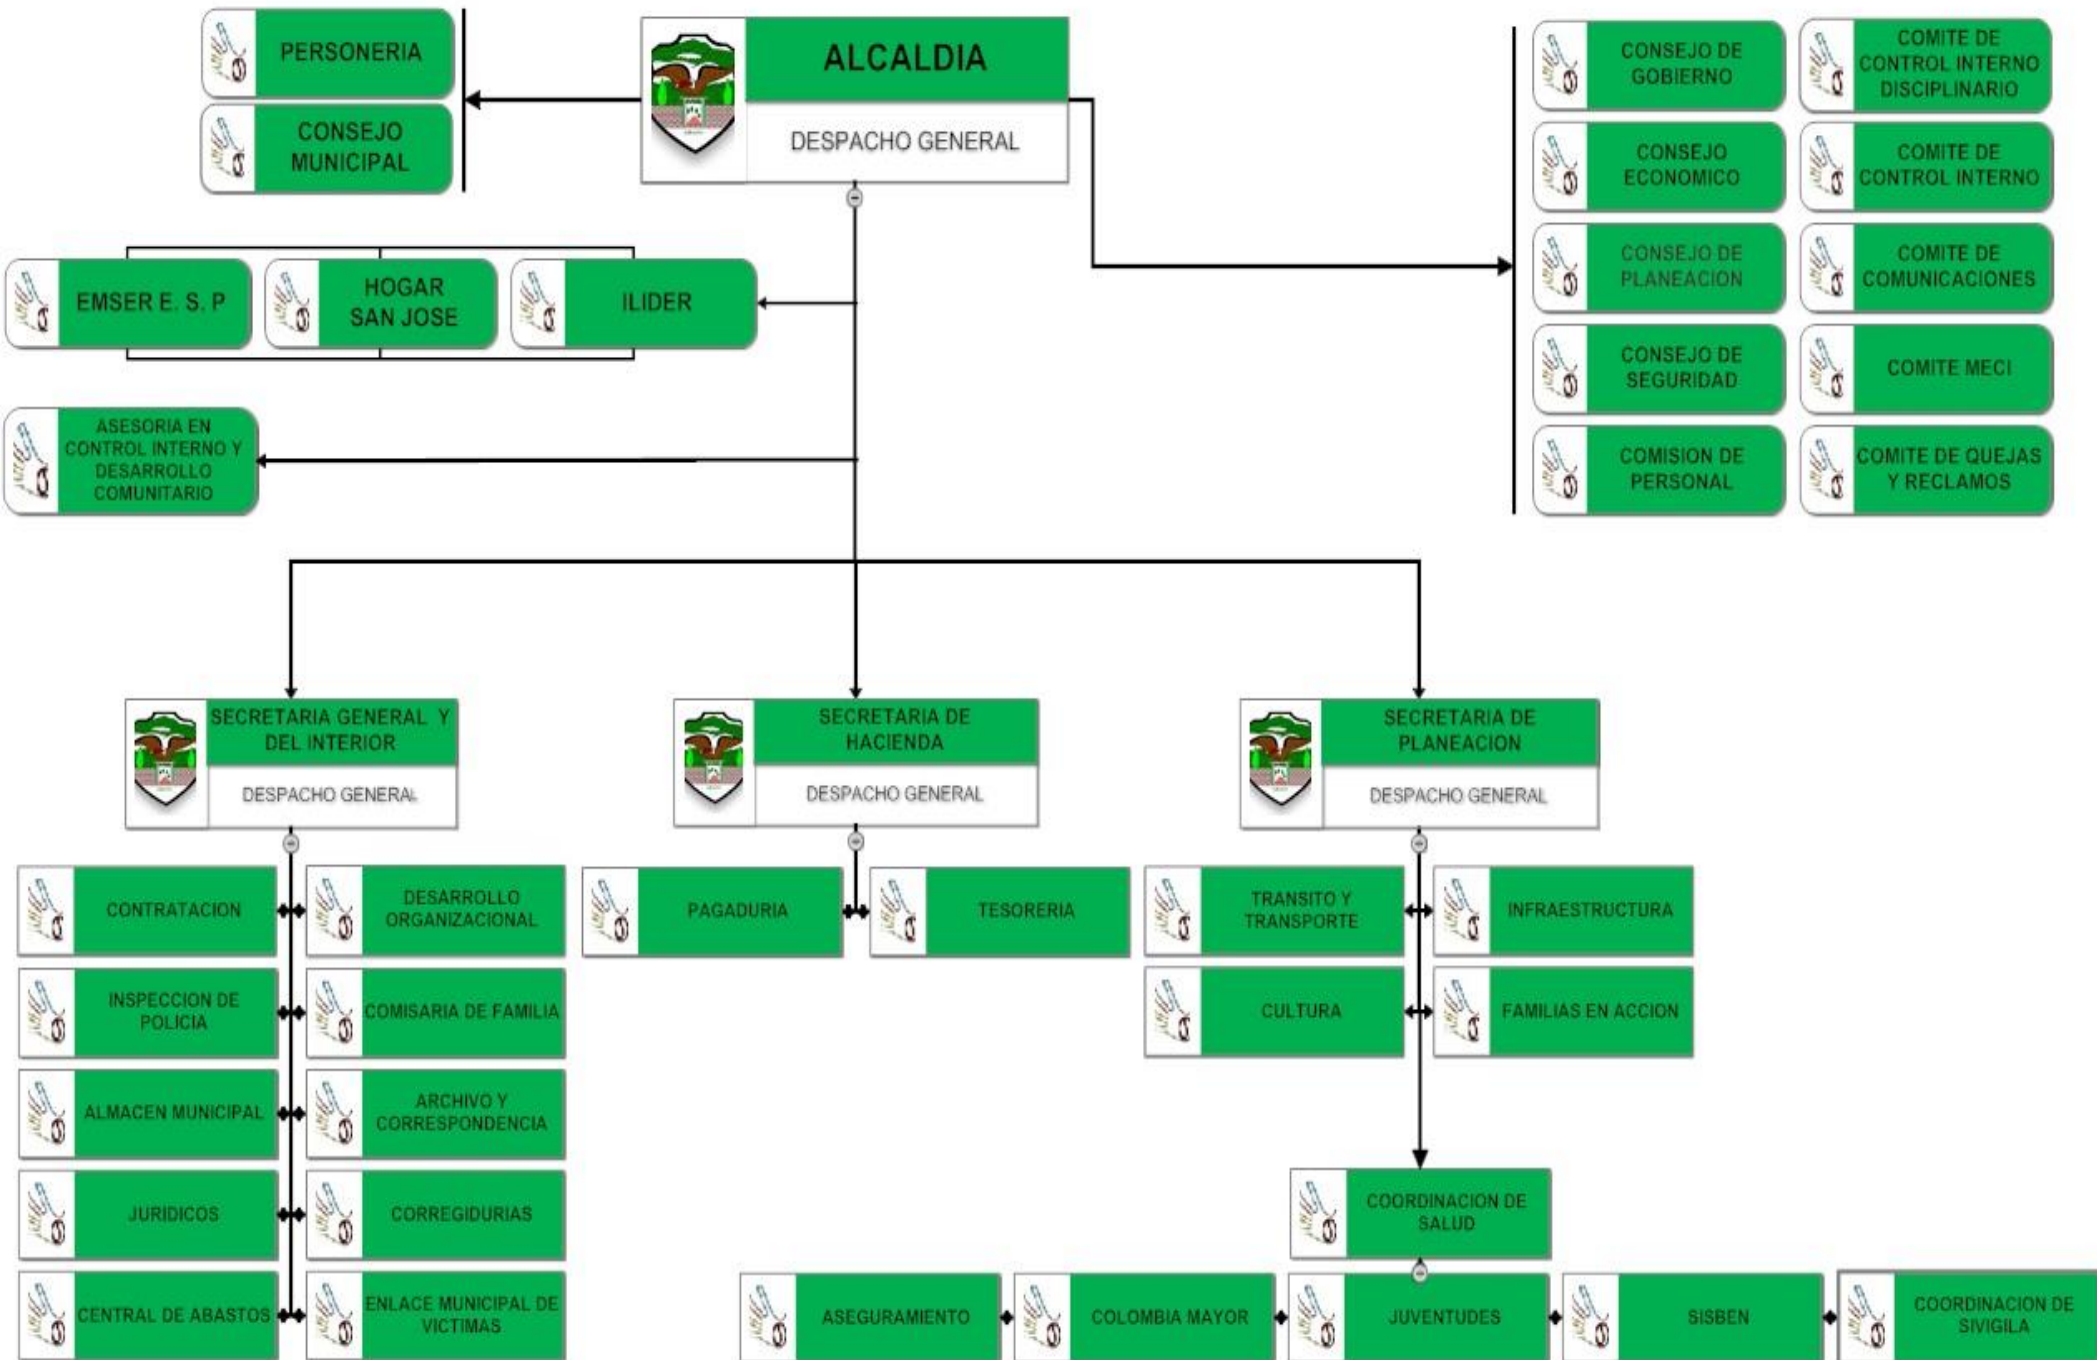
ALCALDIA

DESPACHO GENERAL

PERSONERIA

CONSEJO MUNICIPAL

CONSEJO DE GOBIERNO

COMITE DE CONTROL INTERNO DISCIPLINARIO

CONSEJO ECONOMICO

COMITE DE CONTROL INTERNO

CONSEJO DE PLANEACION

COMITE DE COMUNICACIONES

CONSEJO DE SEGURIDAD

COMITE MECI

COMISION DE PERSONAL

COMITE DE QUEJAS Y RECLAMOS

EMSER E. S. P

HOGAR SAN JOSE

ILIDER

ASESORIA EN CONTROL INTERNO Y DESARROLLO COMUNITARIO

SECRETARIA GENERAL Y DEL INTERIOR

DESPACHO GENERAL

SECRETARIA DE HACIENDA

DESPACHO GENERAL

SECRETARIA DE PLANEACION

DESPACHO GENERAL

CONTRATACION

DESARROLLO ORGANIZACIONAL

INSPECCION DE POLICIA

COMISARIA DE FAMILIA

ALMACEN MUNICIPAL

ARCHIVO Y CORRESPONDENCIA

JURIDICOS

CORREGIDURIAS

CENTRAL DE ABASTOS

ENLACE MUNICIPAL DE VICTIMAS

PAGADURIA

TESORERIA

TRANSITO Y TRANSPORTE

INFRAESTRUCTURA

CULTURA

FAMILIAS EN ACCION

COORDINACION DE SALUD

ASEGURAMIENTO

COLOMBIA MAYOR

JUVENTUDES

SISBEN

COORDINACION DE SIVIGILA